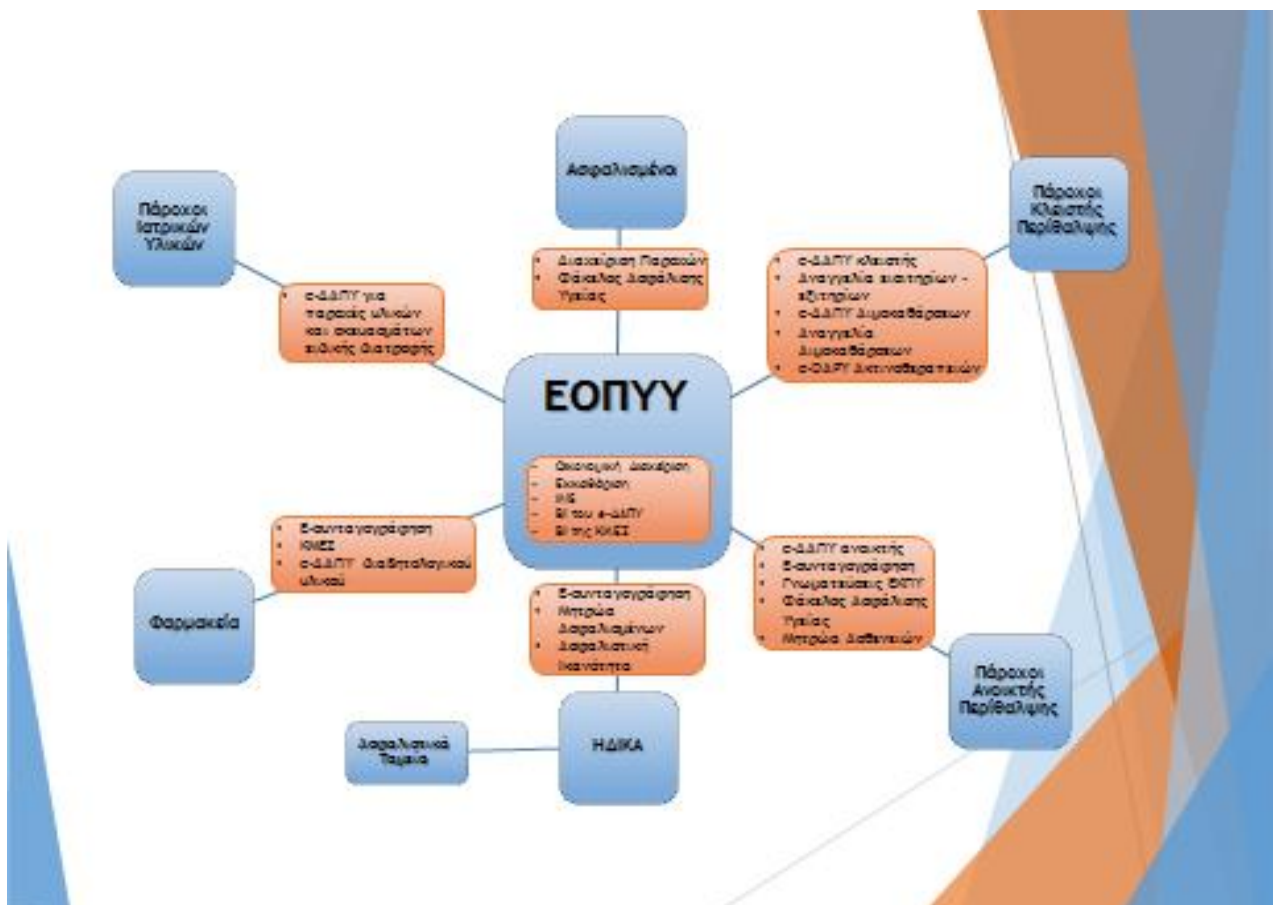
Ασφαλισμένοι

Διαχείριση Παροχών
Φάκελος Ασφάλισης Υγείας

Πάροχοι Ιατρικών Υλικών

e-ΔΑΠΥ για παροχές υλικών και σκευασμάτων ειδικής διατροφής

Πάροχοι Κλειστής Περίθαλψης

e-ΔΑΠΥ κλειστής
Αναγγελία εισιτηρίων - εξιτηρίων
e-ΔΑΠΥ Διμοκαθάρσεων
Αναγγελία Διμοκαθάρσεων
e-ΔΑΠΥ Ακτινοθεραπειών

ΕΟΠΥΥ

Οικονομική Διαχείριση
Εκκαθάριση
ΜΙΣ
BI του e-ΔΑΠΥ
BI της ΚΜΕΣ

E-συνταγογράφηση
ΚΜΕΣ
e-ΔΑΠΥ Φαρμακευτικού υλικού

Φαρμακεία

E-συνταγογράφηση
Μητρώο Ασφαλισμένων
Ασφαλιστική Ικανότητα

e-ΔΑΠΥ ανοικτής
E-συνταγογράφηση
Γνωματεύσεις ΕΚΠΥ
Φάκελος Ασφάλισης Υγείας
Μητρώο Ασθενειών

Πάροχοι Ανοικτής Περίθαλψης

Ασφαλιστικά Ταμεία

ΗΔΙΚΑ